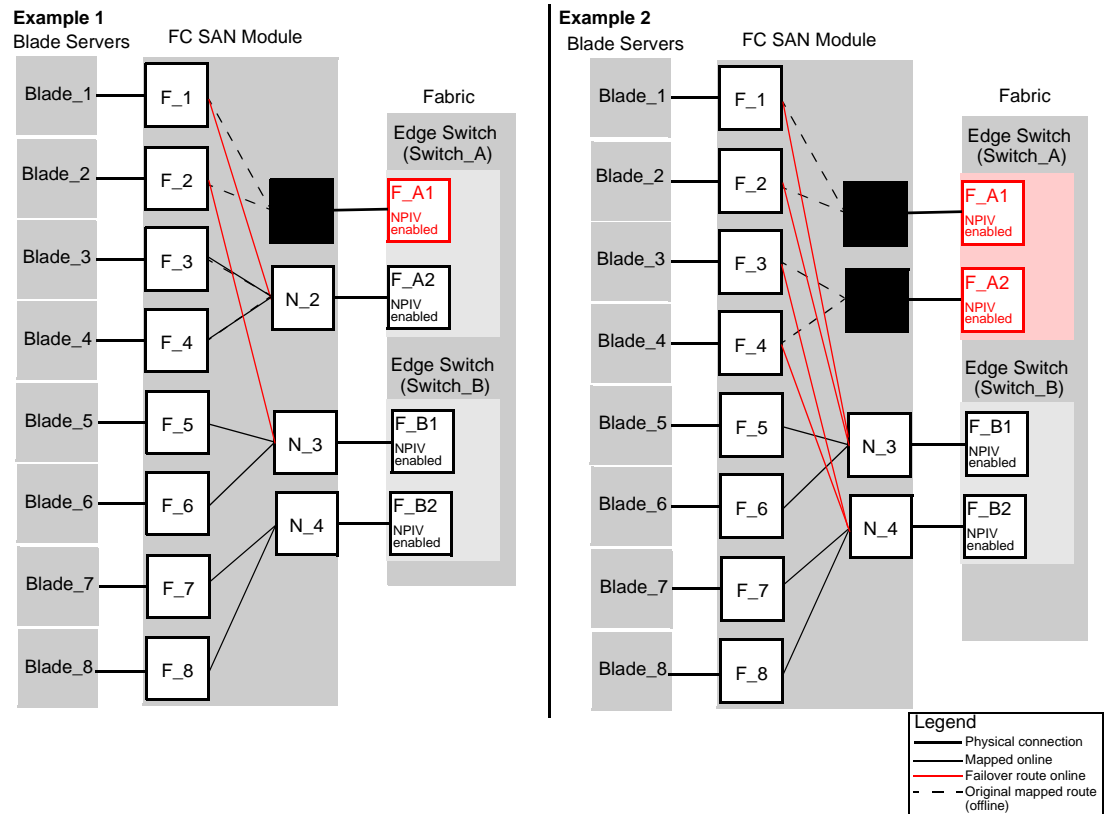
Example 1

Blade Servers

FC SAN Module

Fabric

Blade_1
Blade_2
Blade_3
Blade_4
Blade_5
Blade_6
Blade_7
Blade_8

F_1
F_2
F_3
F_4
F_5
F_6
F_7
F_8

N_2
N_3
N_4

Edge Switch (Switch_A)

F_A1 NPIV enabled

F_A2 NPIV enabled

Edge Switch (Switch_B)

F_B1 NPIV enabled

F_B2 NPIV enabled

Example 2

Blade Servers

FC SAN Module

Fabric

Blade_1
Blade_2
Blade_3
Blade_4
Blade_5
Blade_6
Blade_7
Blade_8

F_1
F_2
F_3
F_4
F_5
F_6
F_7
F_8

N_3
N_4

Edge Switch (Switch_A)

F_A1 NPIV enabled

F_A2 NPIV enabled

Edge Switch (Switch_B)

F_B1 NPIV enabled

F_B2 NPIV enabled

Legend
Physical connection
Mapped online
Failover route online
Original mapped route (offline)